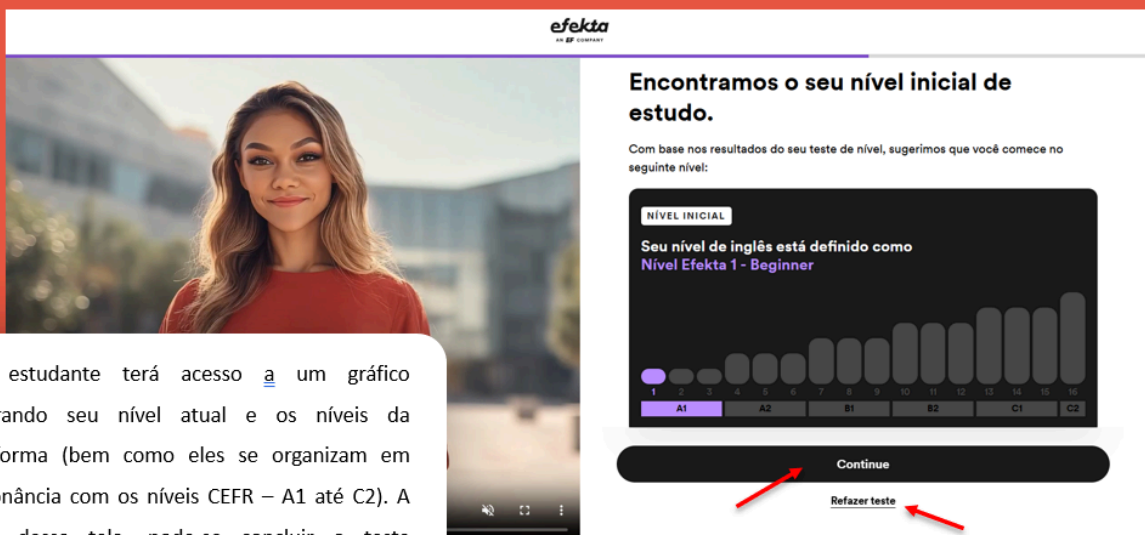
efekta
AN EF COMPANY

estudante terá acesso a um gráfico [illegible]rando seu nível atual e os níveis da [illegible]forma (bem como eles se organizam em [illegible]nância com os níveis CEFR – A1 até C2). A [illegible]

Encontramos o seu nível inicial de estudo.

Com base nos resultados do seu teste de nível, sugerimos que você comece no seguinte nível:

NÍVEL INICIAL

Seu nível de inglês está definido como
Nível Efekta 1 - Beginner

1 2 3 4 5 6 7 8 9 10 11 12 13 14 15 16

A1 A2 B1 B2 C1 C2

Continue

Refazer teste